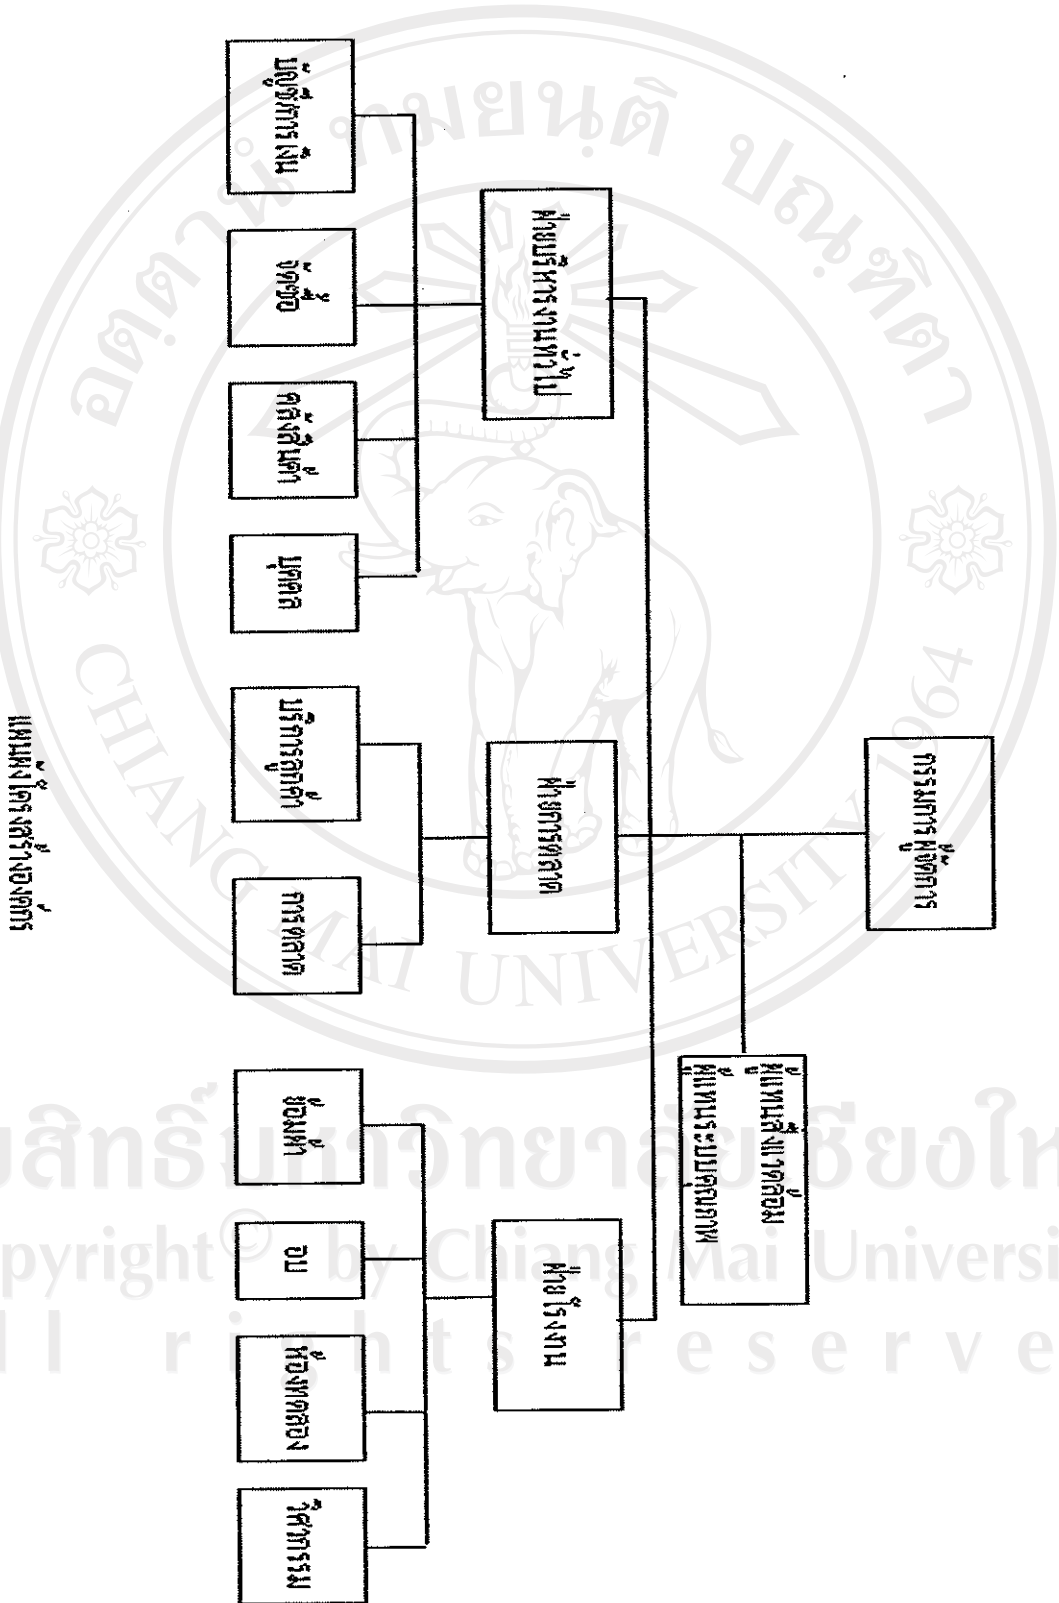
แผนภูมิโครงสร้างองค์กร

กรรมการผู้จัดการ

ฝ่ายโรงงาน
ฝ่ายการตลาด
ฝ่ายบริหารงานทั่วไป

ฝ่ายควบคุมคุณภาพ
ห้องทดลองและพัฒนาผลิตภัณฑ์

วิศวกรรม
ห้องทดลอง
ผลิต
ห้องเย็น

การตลาด
บริการลูกค้า

บัญชี
คลังสินค้า
จัดซื้อ
ทรัพยากรบุคคล

อิทธิพลคนเสียม ปรมศึกษา
CHIANG MAI UNIVERSITY 1964
ลิขสิทธิ์มหาวิทยาลัยเชียงใหม่
Copyright © by Chiang Mai University
All rights reserved